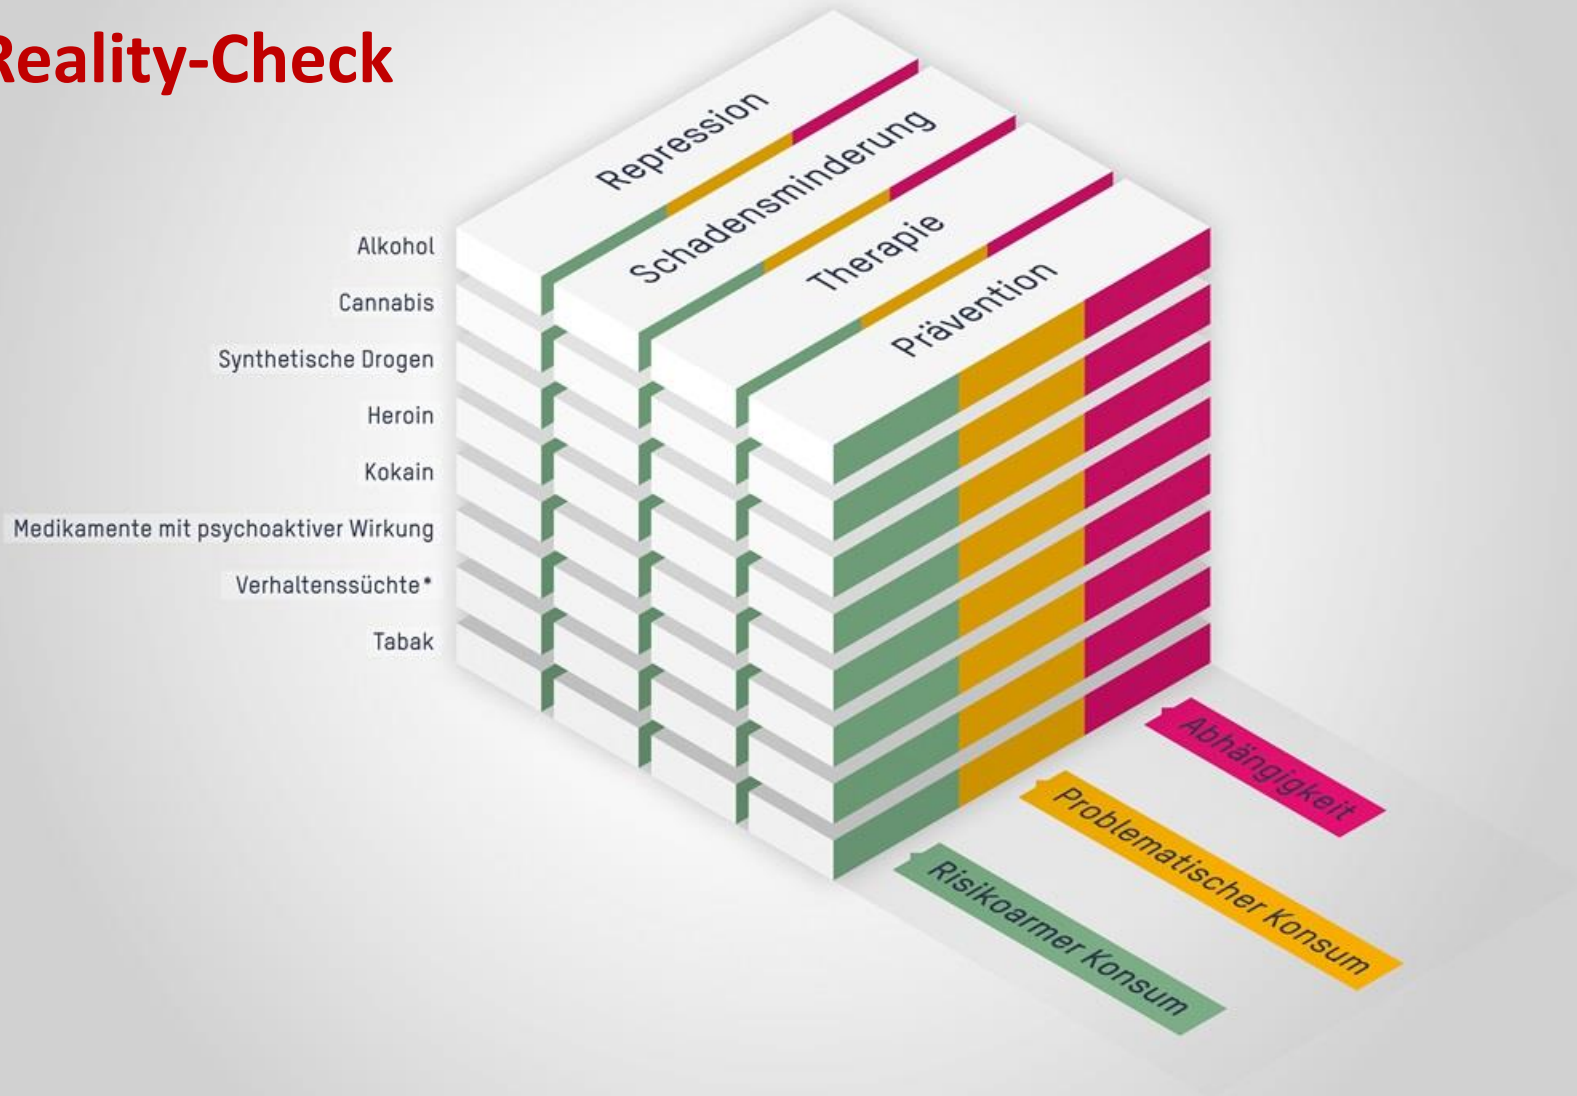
Reality-Check

Repression
Schadensminderung
Therapie
Prävention

Alkohol
Cannabis
Synthetische Drogen
Heroin
Kokain
Medikamente mit psychoaktiver Wirkung
Verhaltenssüchte*
Tabak

Abhängigkeit
Problematischer Konsum
Risikoarmer Konsum